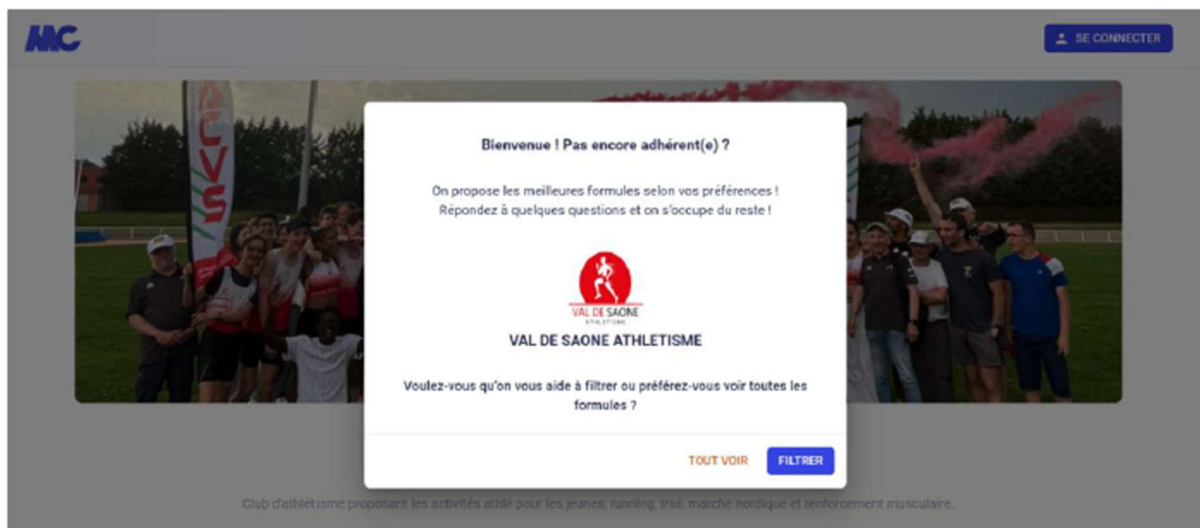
MC

SE CONNECTER

ACVS

Bienvenue ! Pas encore adhérent(e) ?

On propose les meilleures formules selon vos préférences ! Répondez à quelques questions et on s'occupe du reste !

VAL DE SAONE
ATHLETISME

VAL DE SAONE ATHLETISME

Voulez-vous qu'on vous aide à filtrer ou préférez-vous voir toutes les formules ?

TOUT VOIR

FILTRER

Club d'athlétisme proposant les activités athlé pour les jeunes, running, trail, marche nordique et renforcement musculaire.